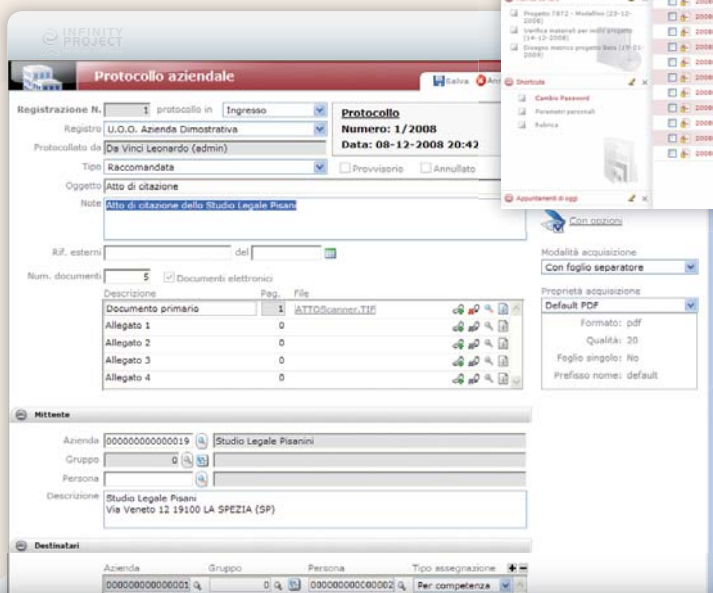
INFINITY PROJECT

Protocollo aziendale

Salva

Registrazione N. 1 protocollo in Ingresso

Registro U.O.O. Azienda Dimostrativa

Protocollato da Da Vinci Leonardo (admin)

Tipo Raccomandata

Provvisorio Annullato

Protocollo
Numero: 1/2008
Data: 08-12-2008 20:42

Oggetto Atto di citazione

Note Atto di citazione dello Studio Legale Pisani

Rif. esterni del

Num. documenti 5 Documenti elettronici

| Descrizione | Pag. | File |
|---|---|---|
| Documento primario | 1 | ATTOScanner.TIF |
| Allegato 1 | 0 | |
| Allegato 2 | 0 | |
| Allegato 3 | 0 | |
| Allegato 4 | 0 | |

Mittente

Azienda 000000000000019 Studio Legale Pisanini

Gruppo 0

Persona

Descrizione Studio Legale Pisani
Via Veneto 12 19100 LA SPEZIA (SP)

Destinatari

| Azienda | Gruppo | Persona | Tipo assegnazione |
|---|---|---|---|
| 000000000000001 | 0 | 000000000000002 | Per competenza |

Con opzioni

Modalità acquisizione
Con foglio separatore

Proprietà acquisizione
Default PDF
Formato: pdf
Qualità: 20
Foglio singolo: No
Prefisso nome: default

Progetto 7872 - Modellino (23-12-2008)
Verifica materiali per molti progetti (14-12-2008)
Disegno metrico progetto Beta (19-01-2009)

Shortcuts
Cambio Password
Parametri personali
Rubrica

Appuntamenti di oggi

2008
2008
2008
2008
2008
2008
2008
2008
2008
2008